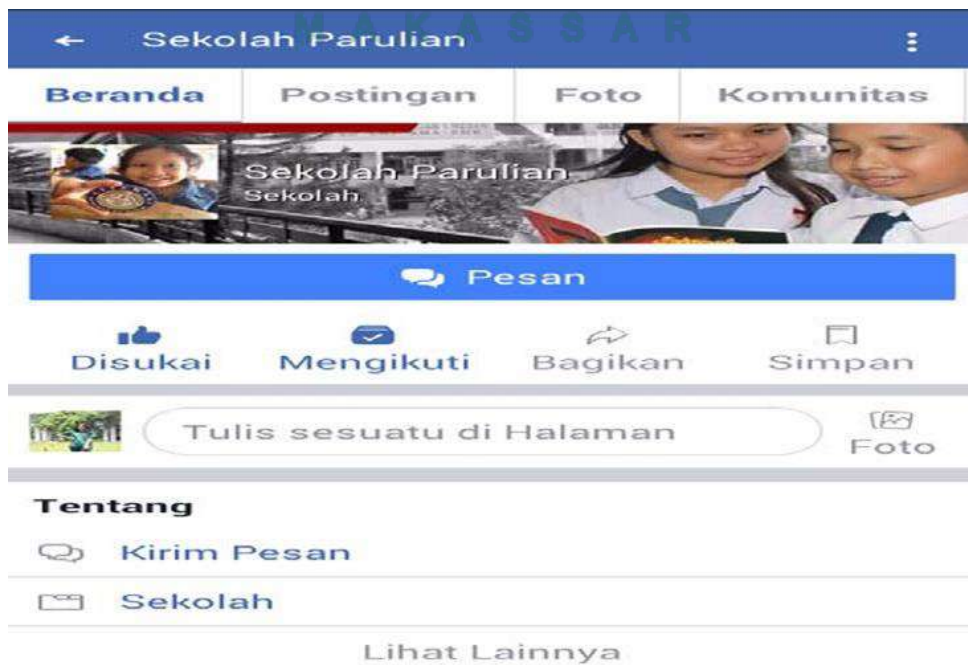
M A K A S S A R

← Sekolah Parulian ⋮

Beranda Postingan Foto Komunitas

Sekolah Parulian
Sekolah

Pesan

Disukai Mengikuti Bagikan Simpan

Tulis sesuatu di Halaman Foto

Tentang

Kirim Pesan

Sekolah

Lihat Lainnya